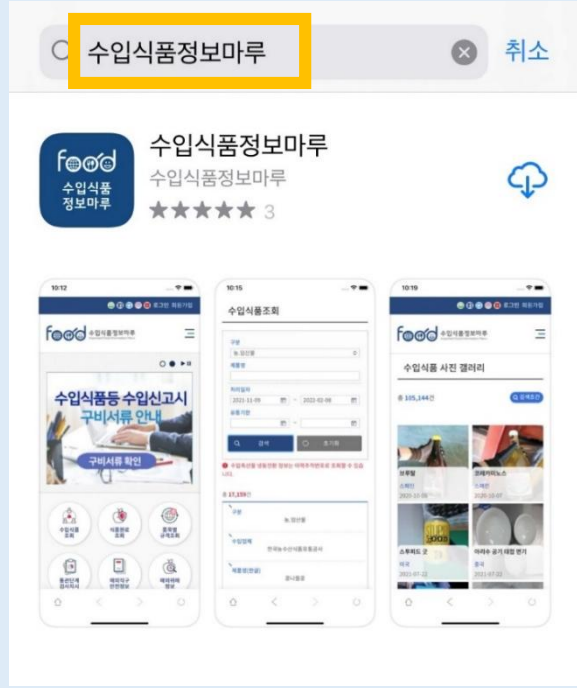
수입식품정보마루

취소

food
수입식품
정보마루

수입식품정보마루
수입식품정보마루
★★★★★ 3

10:12
로그인 회원가입
food 수입식품정보마루
수입식품등 수입신고시
구비서류 안내
구비서류 확인
수입식품조회
식품원료조회
품목별규격조회
통관단계검사자식
해외직구안전정보
해외위해정보

10:15
수입식품조회
구분
농·임산물
제품명
처리일자
2021-11-09 ~ 2022-02-09
유통기한
검색
초기화
수입축산물 생동전원 정보는 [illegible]
총 17,159건
구분
농·임산물
수입업체
한국농수산식품유통공사
제품명(한글)
정나물콩

10:19
로그인 회원가입
food 수입식품정보마루
수입식품 사진 갤러리
총 105,144건
상세조건
브루딩
스페인
2021-11-09
코레카이노스
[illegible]
2020-10-07
소루비드 곳
미국
2021-07-22
마라슈 공기 태맘 병기
중국
2021-07-22